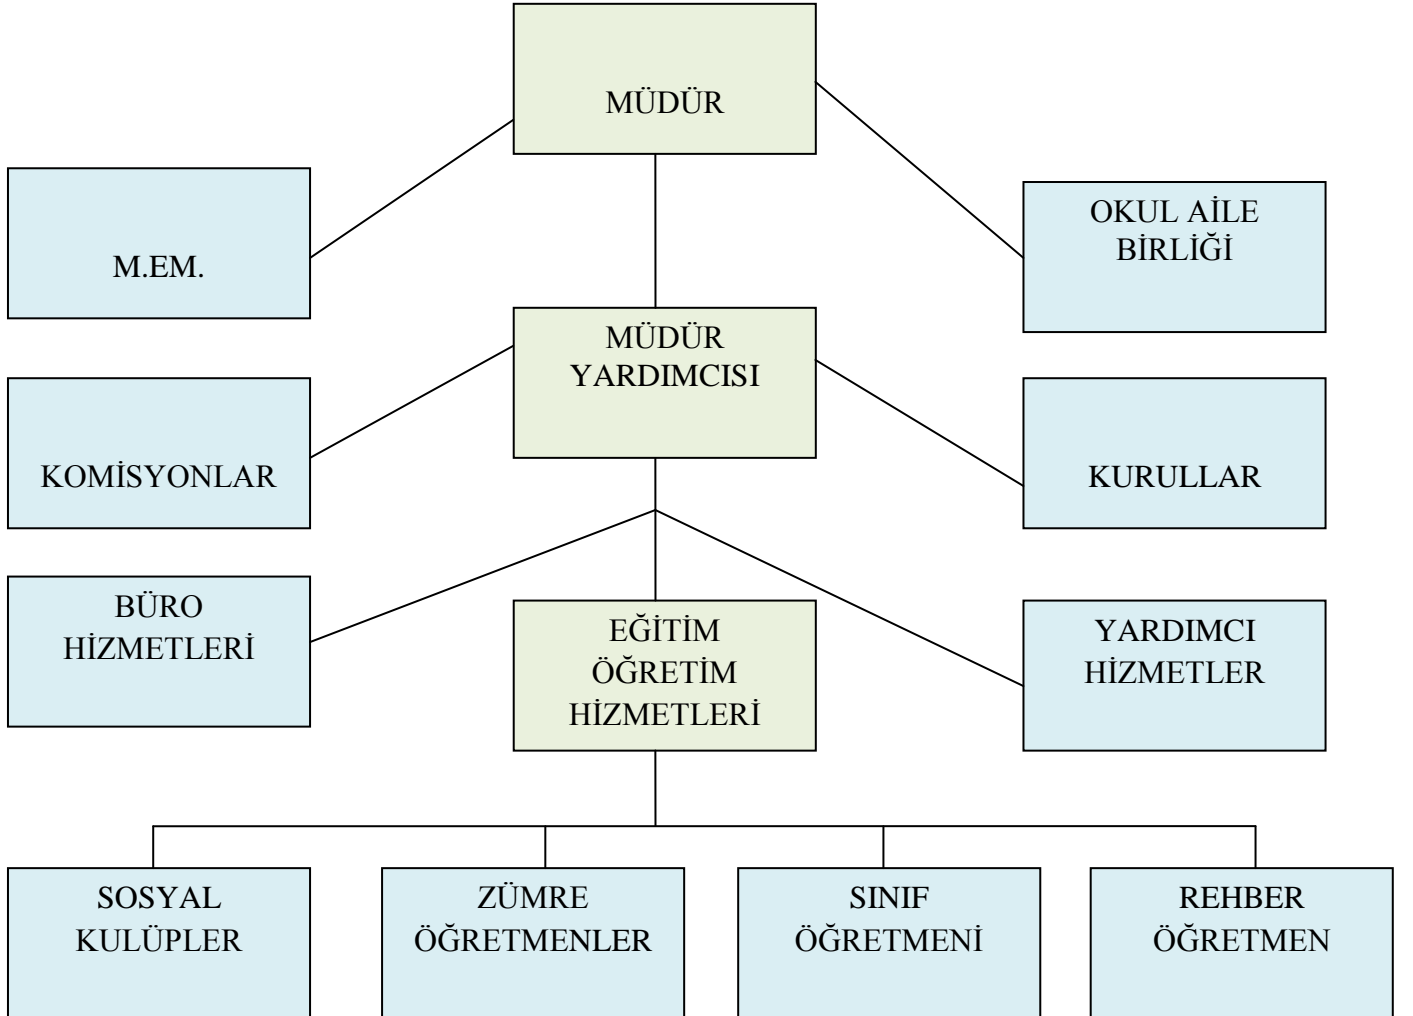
MÜDÜR

M.EM.

OKUL AİLE BİRLİĞİ

MÜDÜR YARDIMCISI

KOMİSYONLAR

KURULLAR

BÜRO HİZMETLERİ

EĞİTİM ÖĞRETİM HİZMETLERİ

YARDIMCI HİZMETLER

SOSYAL KULÜPLER

ZÜMRE ÖĞRETMENLER

SINIF ÖĞRETMENİ

REHBER ÖĞRETMEN